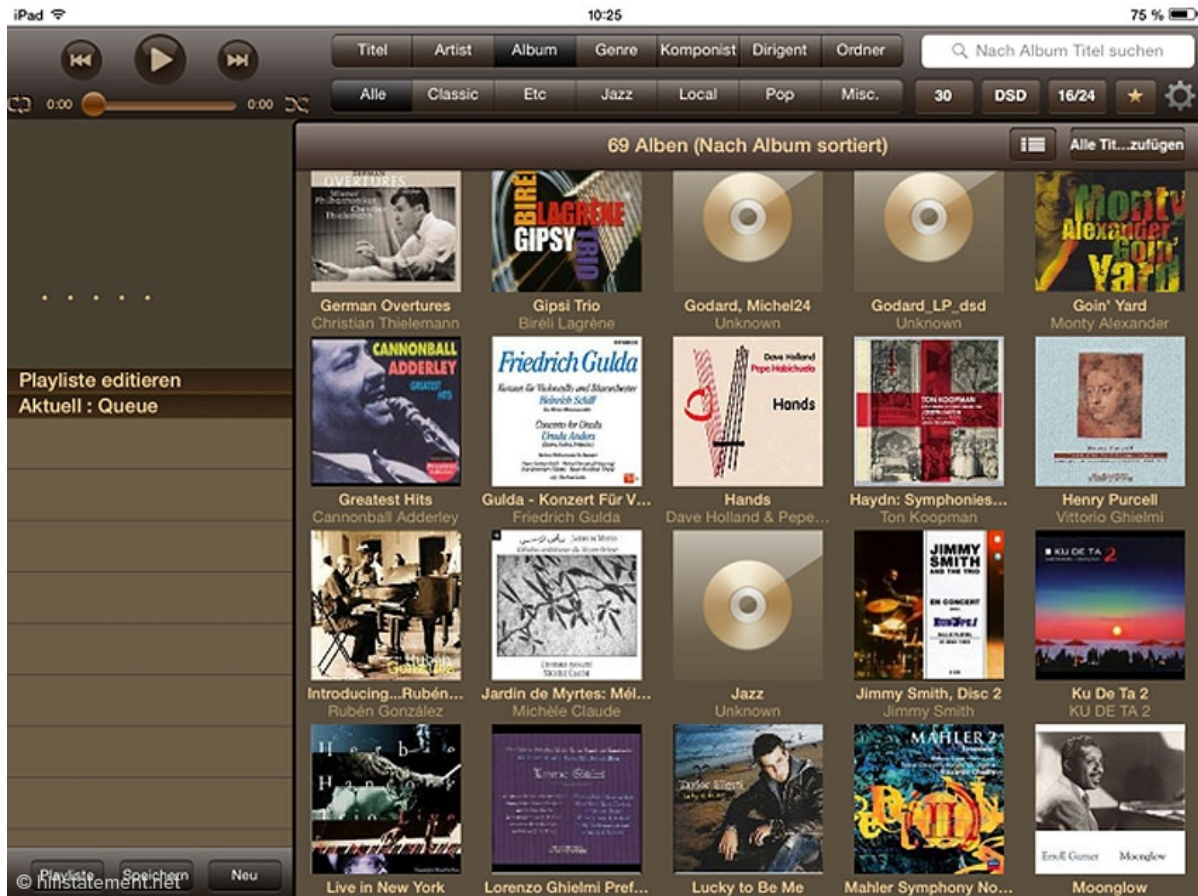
iPad 10:25 75 %

0:00 0:00

Titel Artist Album Genre Komponist Dirigent Ordner

Nach Album Titel suchen

Alle Classic Etc Jazz Local Pop Misc.

30 DSD 16/24

69 Alben (Nach Album sortiert)

Alle Tit...zufügen

. . . . .

Playliste editieren
Aktuell : Queue

OVERTURES
Wiener Philharmoniker
Christian Thielemann

German Overtures
Christian Thielemann

BIRELI LAGRENE GIPSY TRIO

Gipsi Trio
Biréli Lagrène

Godard, Michel24
Unknown

Godard_LP_dsd
Unknown

Monty Alexander Goin' Yard

Goin' Yard
Monty Alexander

CANNONBALL ADDERLEY GREATEST HITS

Greatest Hits
Cannonball Adderley

Friedrich Gulda
Konzert für Violoncello und Blasorchester
Heinrich Schiff
Concerto for Ursula
Ursula Anders

Gulda - Konzert Für V...
Friedrich Gulda

Dave Holland
Pepe Habichuela
Hands

Hands
Dave Holland & Pepe...

TON KOOPMAN

Haydn: Symphonies...
Ton Koopman

Henry Purcell
Vittorio Ghielmi

Introducing...Rubén...
Rubén González

Jardin de Myrtes

Jardin de Myrtes: Mél...
Michèle Claude

Jazz
Unknown

JIMMY SMITH AND THE TRIO
EN CONCERT

Jimmy Smith, Disc 2
Jimmy Smith

KU DE TA 2

Ku De Ta 2
KU DE TA 2

Herbie Hancock Trio

Live in New York

Lorenzo Ghielmi

Lorenzo Ghielmi Pref...

Lucky to Be Me

MAHLER 2

Mahler Symphony No...

Erroll Garner Moonglow

Moonglow

Playliste Speichern Neu

© hifistatement.net